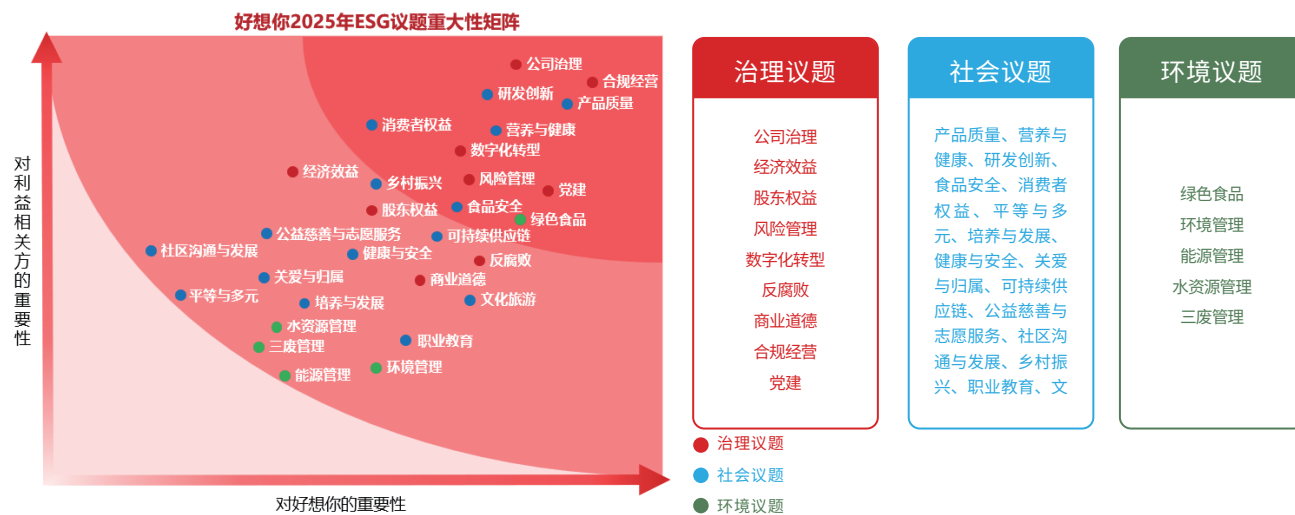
好想你2025年ESG议题重大性矩阵

对利益相关方的重要性

公司治理
合规经营
研发创新
产品质量
消费者权益
营养与健康
数字化转型
经济效益
乡村振兴
风险管理
党建
股东权益
食品安全
绿色食品
公益慈善与志愿服务
可持续供应链
社区沟通与发展
健康与安全
反腐败
关爱与归属
商业道德
平等与多元
培养与发展
文化旅游
水资源管理
职业教育
三废管理
环境管理
能源管理

对好想你的重要性

治理议题

公司治理
经济效益
股东权益
风险管理
数字化转型
反腐败
商业道德
合规经营
党建

社会议题

产品质量、营养与健康、研发创新、食品安全、消费者权益、平等与多元、培养与发展、健康与安全、关爱与归属、可持续供应链、公益慈善与志愿服务、社区沟通与发展、乡村振兴、职业教育、文

环境议题

绿色食品
环境管理
能源管理
水资源管理
三废管理

治理议题
社会议题
环境议题